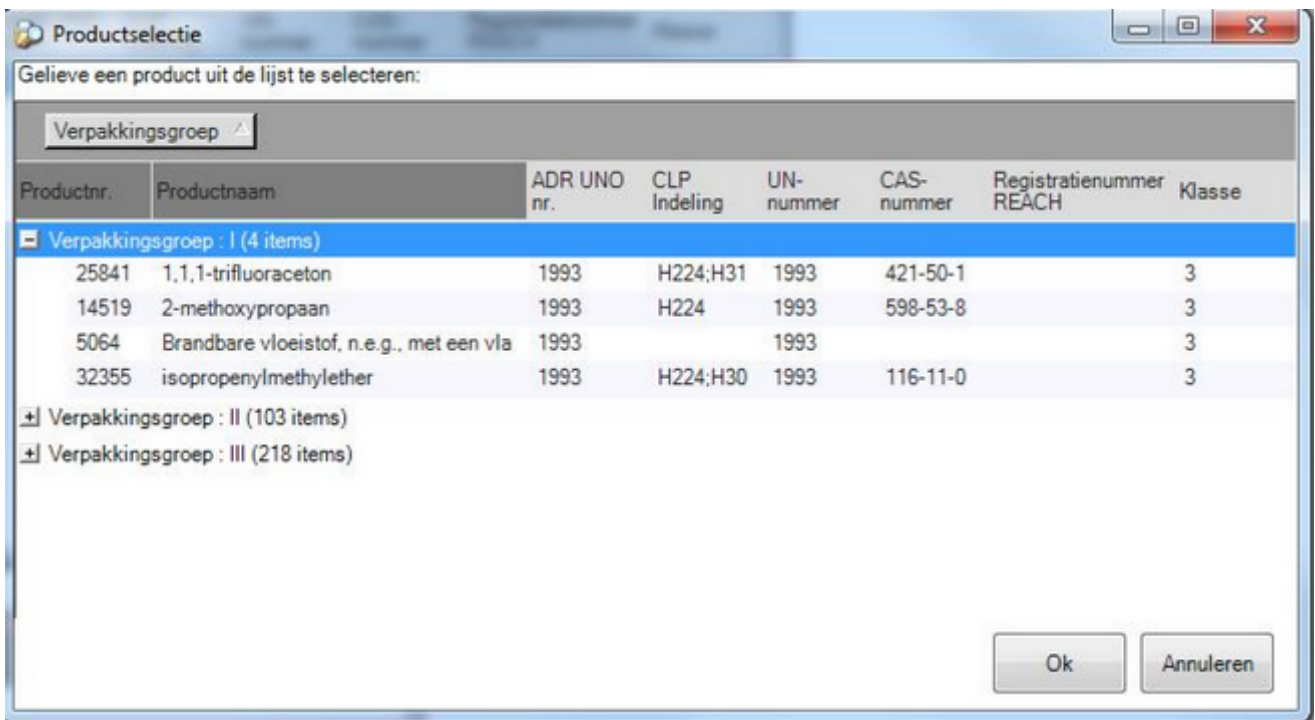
Productselectie

Gelieve een product uit de lijst te selecteren:

Verpakkingsgroep

| Productnr. | Productnaam | ADR UNO nr. | CLP Indeling | UN-nummer | CAS-nummer | Registratienummer REACH | Klasse |
|---|---|---|---|---|---|---|---|
| Verpakkingsgroep : I (4 items) | | | | | | | |
| 25841 | 1,1,1-trifluoraceton | 1993 | H224;H31 | 1993 | 421-50-1 | | 3 |
| 14519 | 2-methoxypropaan | 1993 | H224 | 1993 | 598-53-8 | | 3 |
| 5064 | Brandbare vloeistof, n.e.g., met een vla | 1993 | | 1993 | | | 3 |
| 32355 | isopropenylmethylether | 1993 | H224;H30 | 1993 | 116-11-0 | | 3 |

Verpakkingsgroep : II (103 items)

Verpakkingsgroep : III (218 items)

Ok

Annuleren